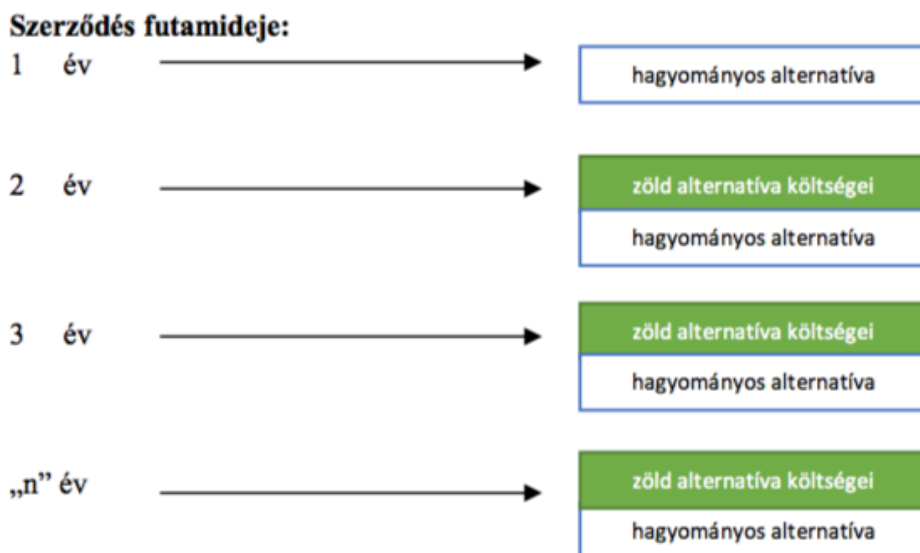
Szerződés futamideje:

1 év

hagyományos alternatíva

2 év

zöld alternatíva költségei

hagyományos alternatíva

3 év

zöld alternatíva költségei

hagyományos alternatíva

„n” év

zöld alternatíva költségei

hagyományos alternatíva